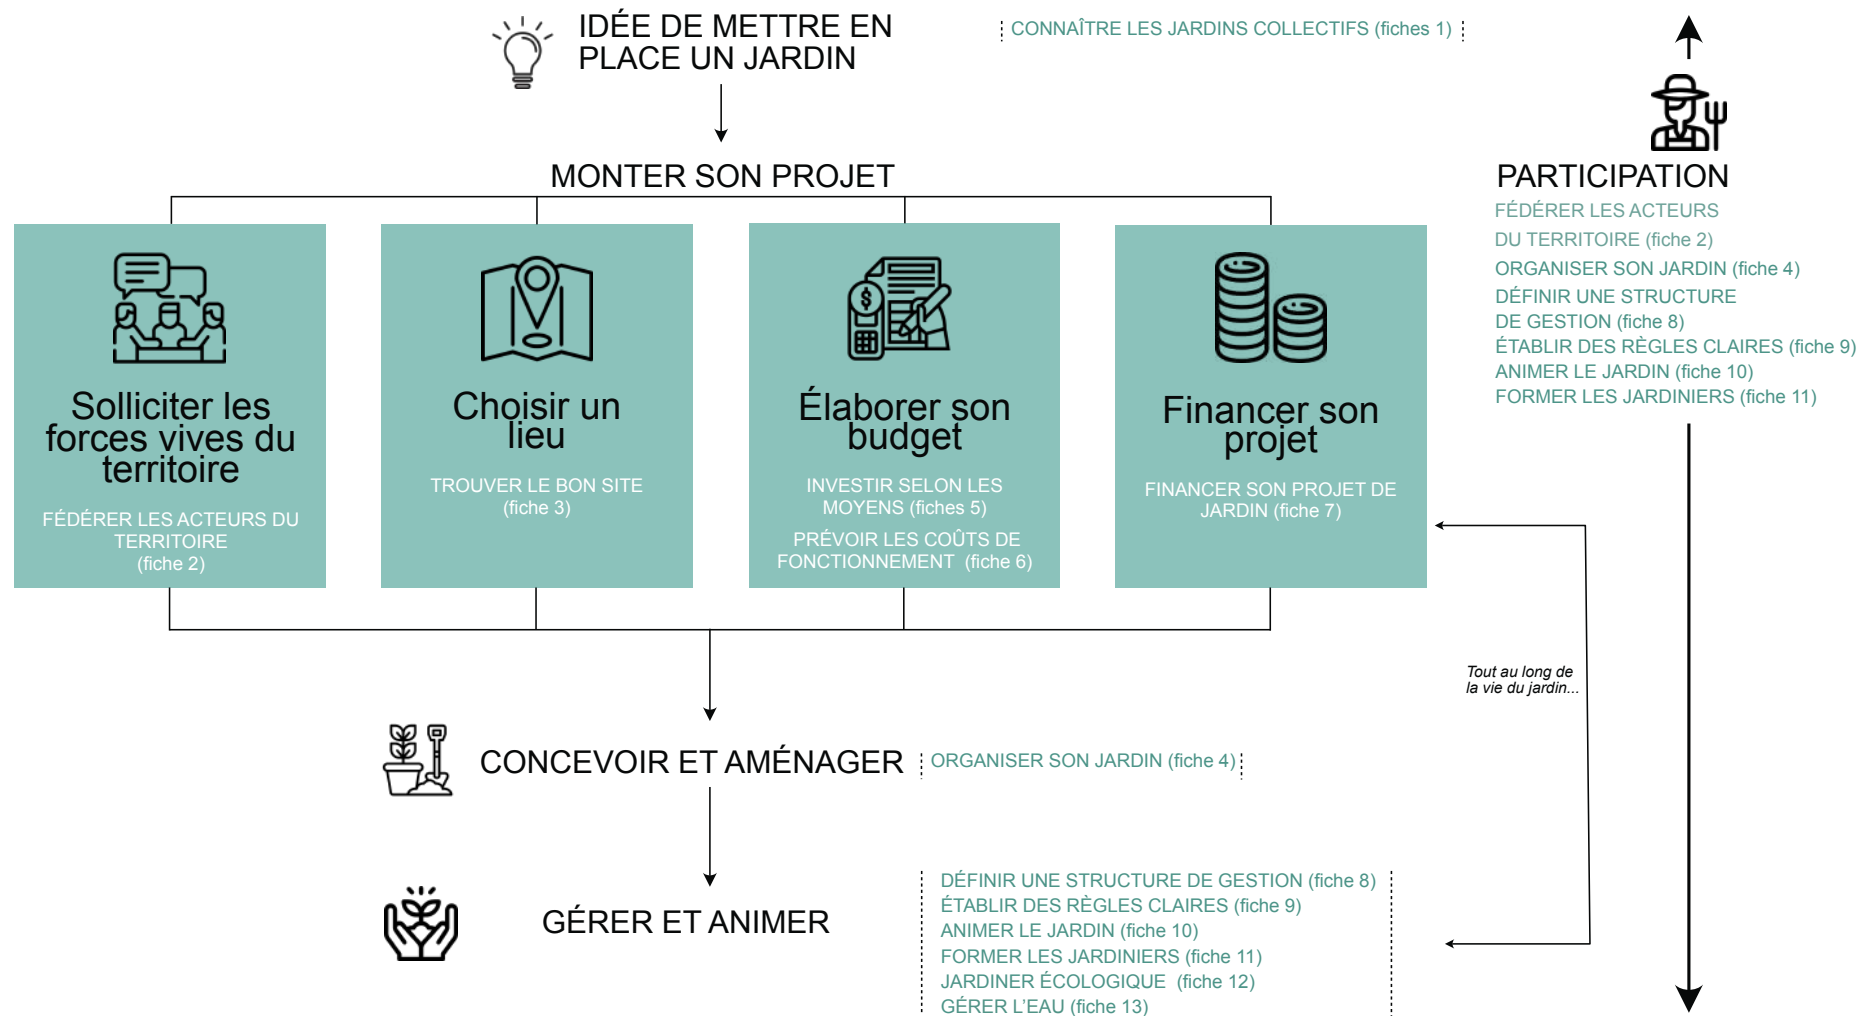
IDÉE DE METTRE EN PLACE UN JARDIN

CONNAÎTRE LES JARDINS COLLECTIFS (fiches 1)

MONTER SON PROJET

Solliciter les forces vives du territoire

FÉDÉRER LES ACTEURS DU TERRITOIRE (fiche 2)

Choisir un lieu

TROUVER LE BON SITE (fiche 3)

Élaborer son budget

INVESTIR SELON LES MOYENS (fiches 5)

PRÉVOIR LES COÛTS DE FONCTIONNEMENT (fiche 6)

Financer son projet

FINANCER SON PROJET DE JARDIN (fiche 7)

PARTICIPATION

FÉDÉRER LES ACTEURS DU TERRITOIRE (fiche 2)
ORGANISER SON JARDIN (fiche 4)
DÉFINIR UNE STRUCTURE DE GESTION (fiche 8)
ÉTABLIR DES RÈGLES CLAIRES (fiche 9)
ANIMER LE JARDIN (fiche 10)
FORMER LES JARDINIERS (fiche 11)

Tout au long de la vie du jardin...

CONCEVOIR ET AMÉNAGER

ORGANISER SON JARDIN (fiche 4)

GÉRER ET ANIMER

DÉFINIR UNE STRUCTURE DE GESTION (fiche 8)
ÉTABLIR DES RÈGLES CLAIRES (fiche 9)
ANIMER LE JARDIN (fiche 10)
FORMER LES JARDINIERS (fiche 11)
JARDINER ÉCOLOGIQUE (fiche 12)
GÉRER L'EAU (fiche 13)